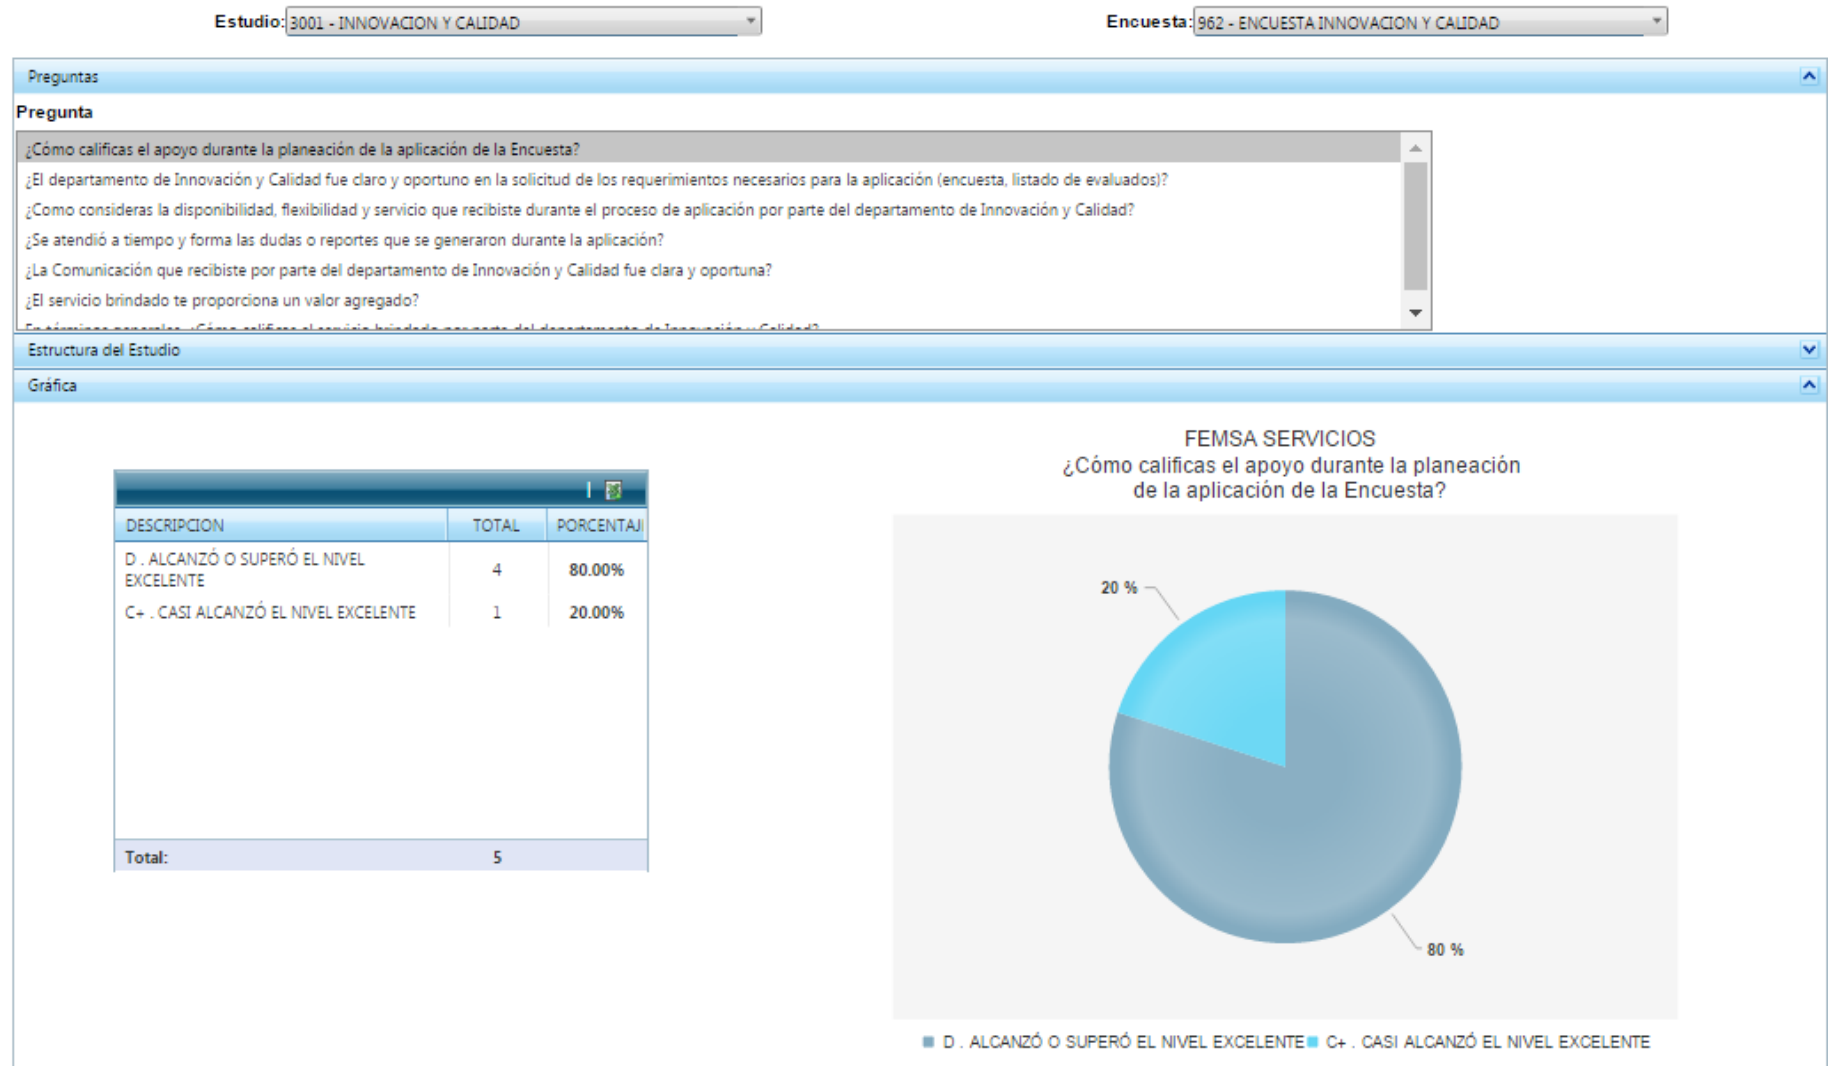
Estudio: 3001 - INNOVACION Y CALIDAD

Encuesta: 962 - ENCUESTA INNOVACION Y CALIDAD

Preguntas

Pregunta

¿Cómo calificas el apoyo durante la planeación de la aplicación de la Encuesta?

¿El departamento de Innovación y Calidad fue claro y oportuno en la solicitud de los requerimientos necesarios para la aplicación (encuesta, listado de evaluados)?

¿Como consideras la disponibilidad, flexibilidad y servicio que recibiste durante el proceso de aplicación por parte del departamento de Innovación y Calidad?

¿Se atendió a tiempo y forma las dudas o reportes que se generaron durante la aplicación?

¿La Comunicación que recibiste por parte del departamento de Innovación y Calidad fue clara y oportuna?

¿El servicio brindado te proporciona un valor agregado?

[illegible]

Estructura del Estudio

Gráfica

| DESCRIPCION | TOTAL | PORCENTAJ |
|---|---|---|
| D . ALCANZÓ O SUPERÓ EL NIVEL EXCELENTE | 4 | 80.00% |
| C+ . CASI ALCANZÓ EL NIVEL EXCELENTE | 1 | 20.00% |
| Total: | 5 | |

FEMSA SERVICIOS
¿Cómo calificas el apoyo durante la planeación de la aplicación de la Encuesta?

20 %

80 %

D . ALCANZÓ O SUPERÓ EL NIVEL EXCELENTE C+ . CASI ALCANZÓ EL NIVEL EXCELENTE